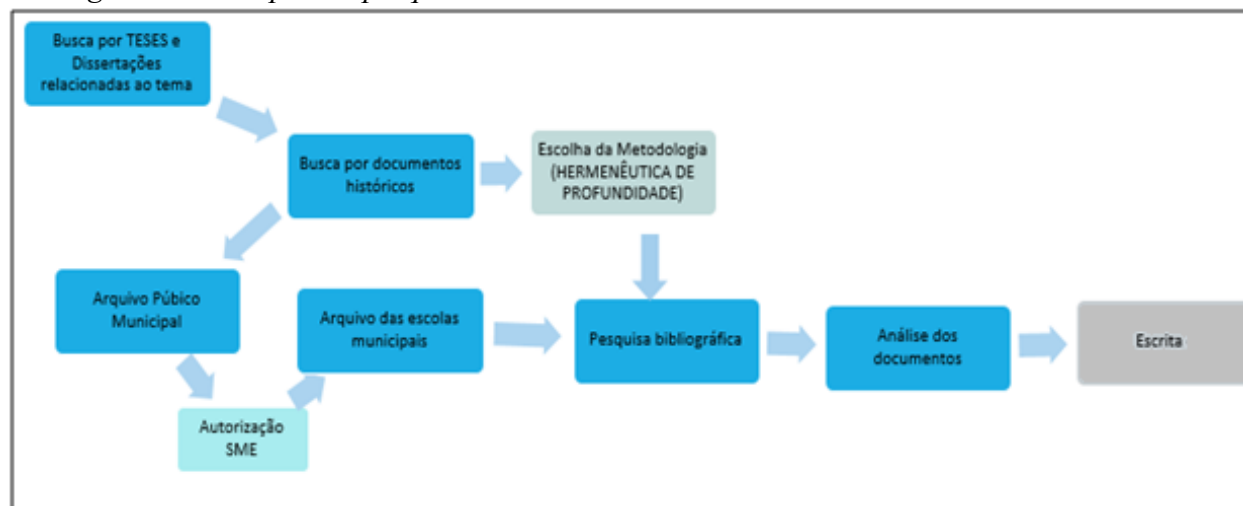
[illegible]

Busca por TESES e Dissertações relacionadas ao tema

Busca por documentos históricos

Escolha da Metodologia (HERMENÊUTICA DE PROFUNDIDADE)

Arquivo Público Municipal

Arquivo das escolas municipais

Pesquisa bibliográfica

Análise dos documentos

Escrita

Autorização SME